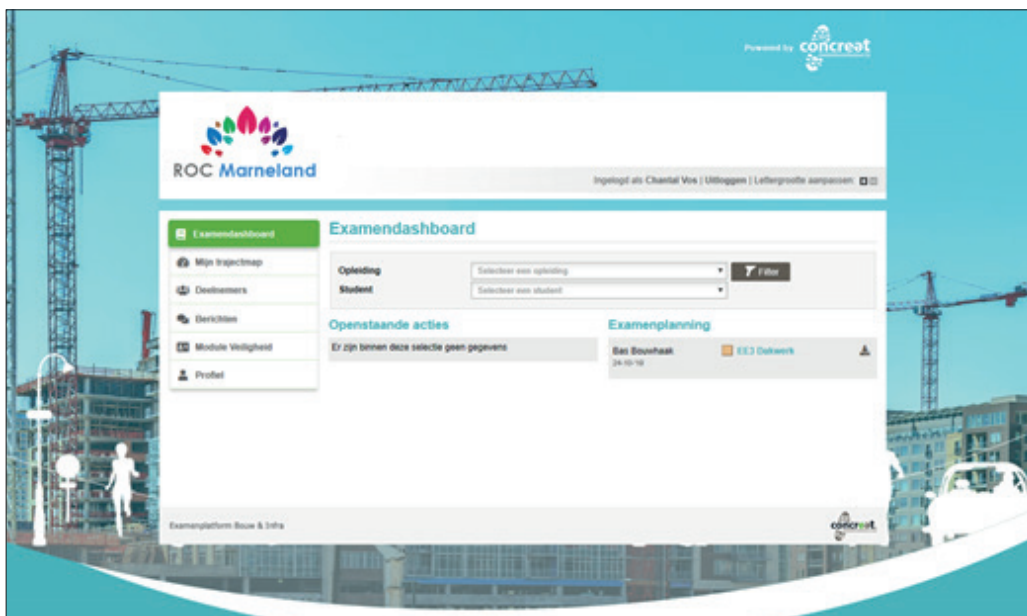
Powered by concreat

ROC Marneland

Ingelogd als Chantal Vos | Uitloggen | Lettergrootte aanpassen:

Examendashboard
Mijn trajectmap
Deelnemers
Berichten
Module Veiligheid
Profiel

Examendashboard

Opleiding
Selecteer een opleiding
Student
Selecteer een student
Filter

Openstaande acties
Er zijn binnen deze selectie geen gegevens

Examenplanning
Bas Bouwhaak
24-10-18
EE3 Dakwerk

Examenplatform Bouw & Infra

concreat